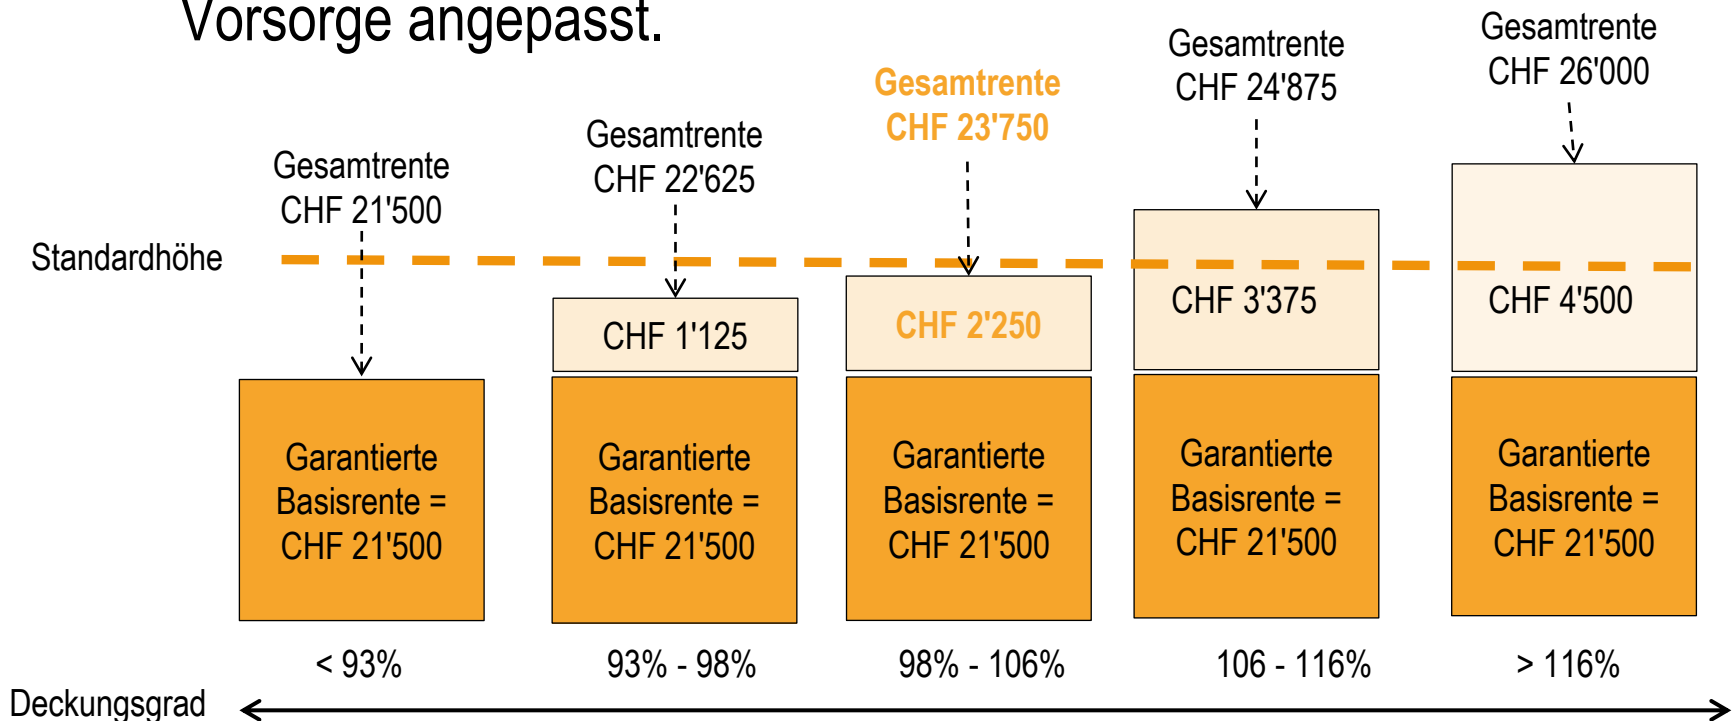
Vorsorge angepasst.

Standardhöhe

Gesamtrente
CHF 21'500

Garantierte Basisrente = CHF 21'500

< 93%

Gesamtrente
CHF 22'625

CHF 1'125

Garantierte Basisrente = CHF 21'500

93% - 98%

Gesamtrente
CHF 23'750

CHF 2'250

Garantierte Basisrente = CHF 21'500

98% - 106%

Gesamtrente
CHF 24'875

CHF 3'375

Garantierte Basisrente = CHF 21'500

106 - 116%

Gesamtrente
CHF 26'000

CHF 4'500

Garantierte Basisrente = CHF 21'500

> 116%

Deckungsgrad